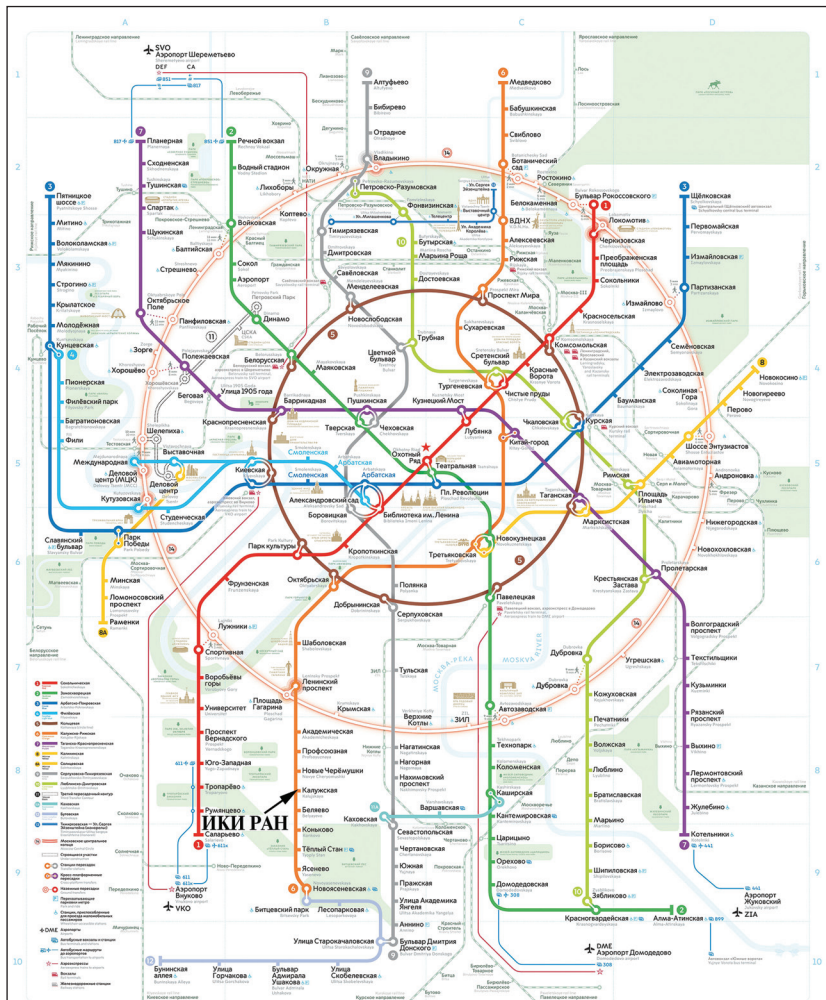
A B C D

1 2 3 4 5 6 7 8 9 10

SVO Аэропорт Шереметьево
DEF CA

Алтуфьево
Бибирево
Отрадное
Владыкино
Медведково
Бабушкинская
Свиблово
Ботанический сад
Ростокино
Бульвар Рокоссовского

Планерная
Сходненская
Тушинская
Спартак
Щукинская
Октябрьское Поле
Полежаевская
Беговая
Улица 1905 года
Баррикадная
Пушкинская
Кузнецкий Мост
Лубянка
Китай-город

Речной вокзал
Водный стадион
Войковская
Сокол
Аэропорт
Динамо
Белорусская
Маяковская
Тверская
Театральная
Новокузнецкая
Павелецкая
Автозаводская
Технопарк
Коломенская
Каширская
Кантемировская
Царицыно
Орехово
Домодедовская
Красногвардейская
Алма-Атинская

Пятницкое шоссе
Митино
Волоколамская
Мякинино
Строгино
Крылатское
Молодёжная
Кунцевская
Славянский бульвар
Парк Победы
Киевская
Смоленская
Арбатская
Площадь Революции
Курская
Бауманская
Электрозаводская
Семёновская
Партизанская
Измайловская
Первомайская
Щёлковская

Окружная
Петровско-Разумовская
Фонвизинская
Бутырская
Марьина Роща
Достоевская
Трубная
Сретенский бульвар
Чкаловская
Римская
Крестьянская Застава
Дубровка
Кожуховская
Печатники
Волжская
Люблино
Братиславская
Марьино
Борисово
Шипиловская
Зябликово

Тимирязевская
Дмитровская
Савёловская
Менделеевская
Цветной бульвар
Чеховская
Боровицкая
Полянка
Серпуховская
Тульская
Нагатинская
Нагорная
Нахимовский проспект
Севастопольская
Чертановская
Южная
Пражская
Улица Академика Янгеля
Аннино
Бульвар Дмитрия Донского

ВДНХ
Алексеевская
Рижская
Проспект Мира
Сухаревская
Тургеневская
Китай-город
Третьяковская
Октябрьская
Шаболовская
Ленинский проспект
Академическая
Профсоюзная
Новые Черёмушки
Калужская
Беляево
Коньково
Тёплый Стан
Ясенево
Новоясеневская

Комсомольская
Красносельская
Сокольники
Преображенская площадь
Черкизовская
Бульвар Рокоссовского
Лубянка
Охотный Ряд
Библиотека им. Ленина
Кропоткинская
Парк культуры
Фрунзенская
Спортивная
Воробьёвы горы
Университет
Проспект Вернадского
Юго-Западная
Тропарёво
Румянцево
Саларьево

Новослободская
Белорусская
Краснопресненская
Киевская
Парк культуры
Добрынинская
Павелецкая
Таганская
Курская
Комсомольская
Проспект Мира

Выставочная
Международная
Деловой центр (МЦК)
Деловой центр
Кутузовская
Студенческая
Фили
Багратионовская
Филёвский парк
Пионерская
Минская
Ломоносовский проспект
Раменки

Марксистская
Площадь Ильича
Авиамоторная
Шоссе Энтузиастов
Перово
Новогиреево
Новокосино
Пролетарская
Волгоградский проспект
Текстильщики
Кузьминки
Рязанский проспект
Выхино
Лермонтовский проспект
Жулебино
Котельники

Площадь Гагарина
Лужники
Крымская
Верхние Котлы
ЗИЛ
Каховская
Варшавская
Битцевский парк
Лесопарковая
Улица Старокачаловская
Бунинская аллея
Улица Горчакова
Бульвар Адмирала Ушакова
Улица Скобелевская

Хорошёво
Зорге
Панфиловская
Стрешнево
Балтийская
Коптево
Лихоборы
Шелепиха
Хорошёвская
ЦСКА
Петровский Парк

ИКИ РАН

Аэропорт Внуково VKO
DME Аэропорт Домодедово
Аэропорт Жуковский ZIA